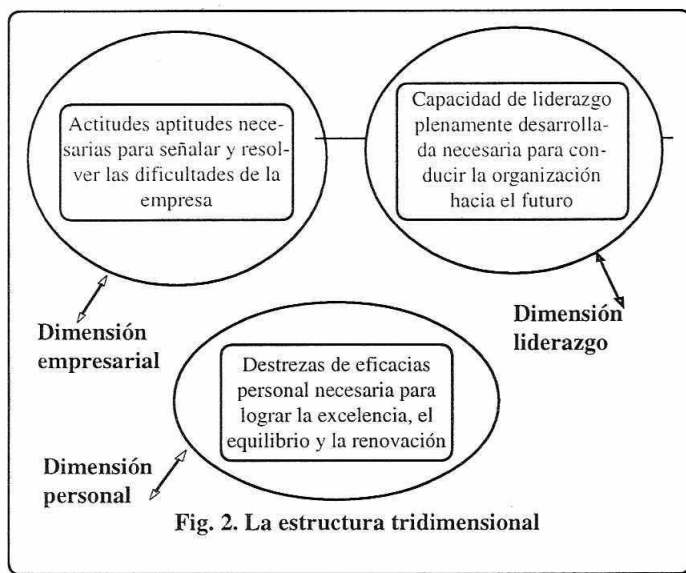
Actitudes aptitudes necesarias para señalar y resolver las dificultades de la empresa

Capacidad de liderazgo plenamente desarrollada necesaria para conducir la organización hacia el futuro

Dimensión empresarial

Dimensión liderazgo

Destrezas de eficacias personal necesaria para lograr la excelencia, el equilibrio y la renovación

Dimensión personal

Fig. 2. La estructura tridimensional